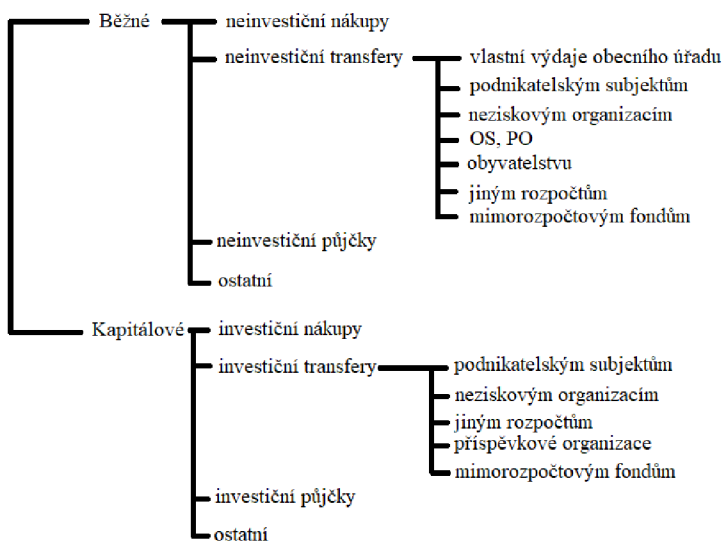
Běžné
neinvestiční nákupy
neinvestiční transfery
vlastní výdaje obecního úřadu
podnikatelským subjektům
neziskovým organizacím
OS, PO
obyvatelstvu
jiným rozpočtům
mimorozpočtovým fondům
neinvestiční půjčky
ostatní

Kapitálové
investiční nákupy
investiční transfery
podnikatelským subjektům
neziskovým organizacím
jiným rozpočtům
příspěvkové organizace
mimorozpočtovým fondům
investiční půjčky
ostatní